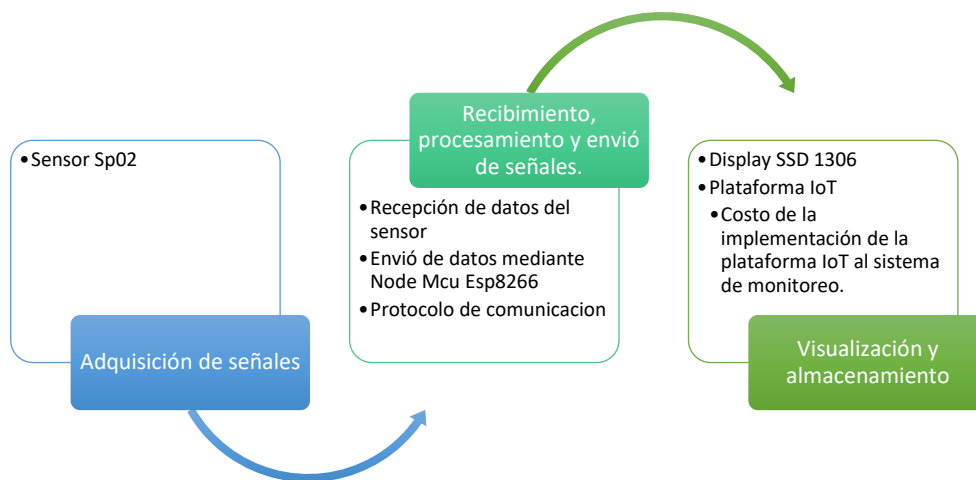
•Sensor Sp02

Adquisición de señales

Recibimiento, procesamiento y envió de señales.

•Recepción de datos del sensor
•Envió de datos mediante Node Mcu Esp8266
•Protocolo de comunicacion

•Display SSD 1306
•Plataforma IoT
•Costo de la implementación de la plataforma IoT al sistema de monitoreo.

Visualización y almacenamiento